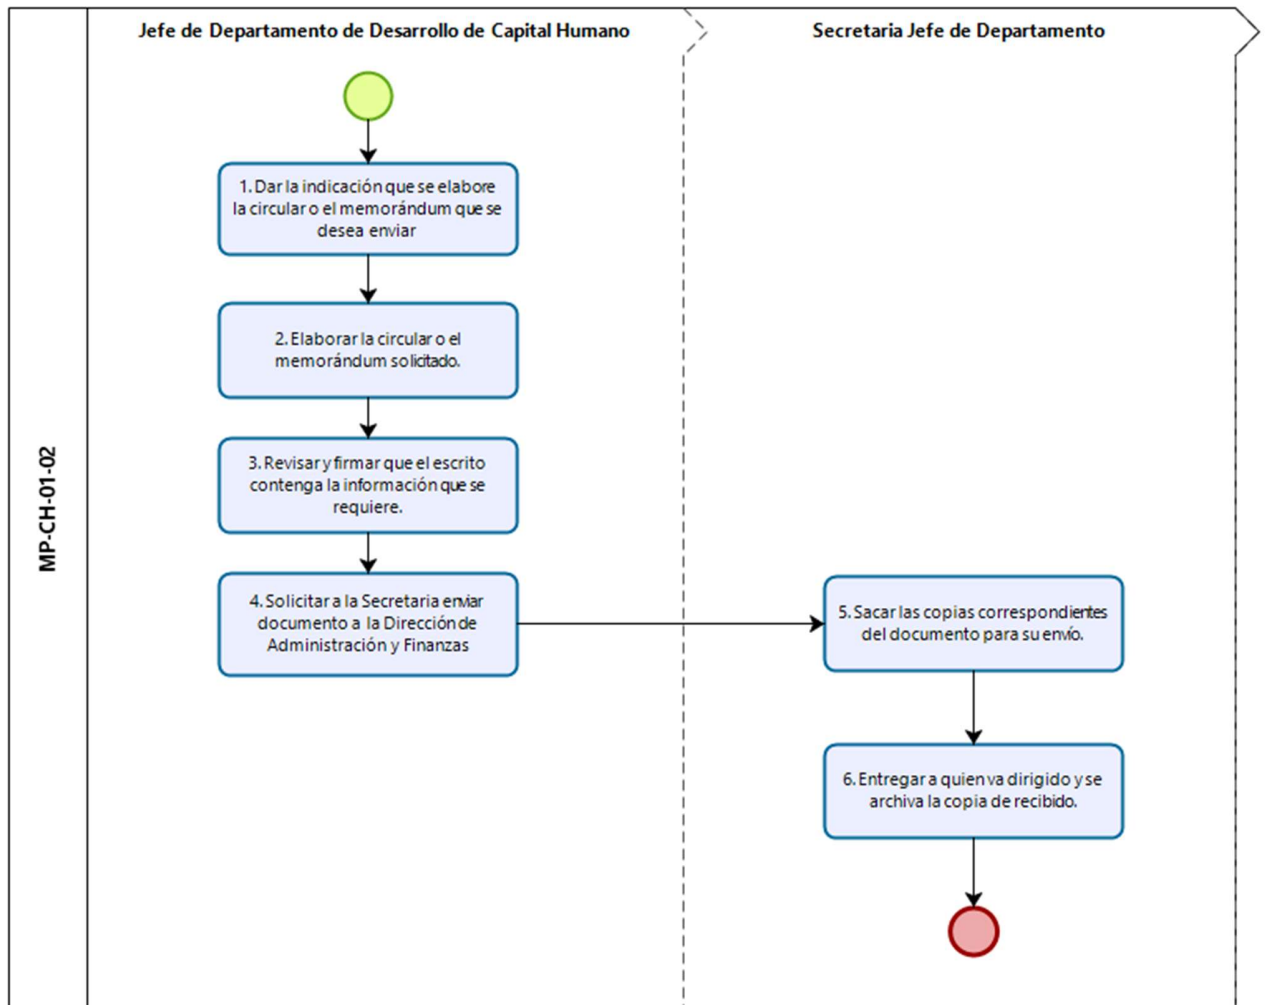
MP-CH-01-02

Jefe de Departamento de Desarrollo de Capital Humano

1. Dar la indicación que se elabore la circular o el memorándum que se desea enviar

2. Elaborar la circular o el memorándum solicitado.

3. Revisar y firmar que el escrito contenga la información que se requiere.

4. Solicitar a la Secretaria enviar documento a la Dirección de Administración y Finanzas

Secretaria Jefe de Departamento

5. Sacar las copias correspondientes del documento para su envío.

6. Entregar a quien va dirigido y se archiva la copia de recibido.